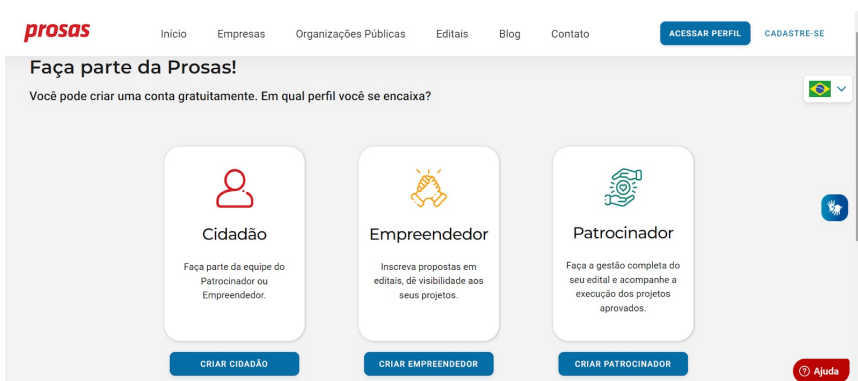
prosas

Início Empresas Organizações Públicas Editais Blog Contato ACESSAR PERFIL CADASTRE-SE

Faça parte da Prosas!

Você pode criar uma conta gratuitamente. Em qual perfil você se encaixa?

Cidadão

Faça parte da equipe do Patrocinador ou Empreendedor.

Empreendedor

Inscreva propostas em editais, dê visibilidade aos seus projetos.

Patrocinador

Faça a gestão completa do seu edital e acompanhe a execução dos projetos aprovados.

CRIAR CIDADÃO

CRIAR EMPREENDEDOR

CRIAR PATROCINADOR

Ajuda